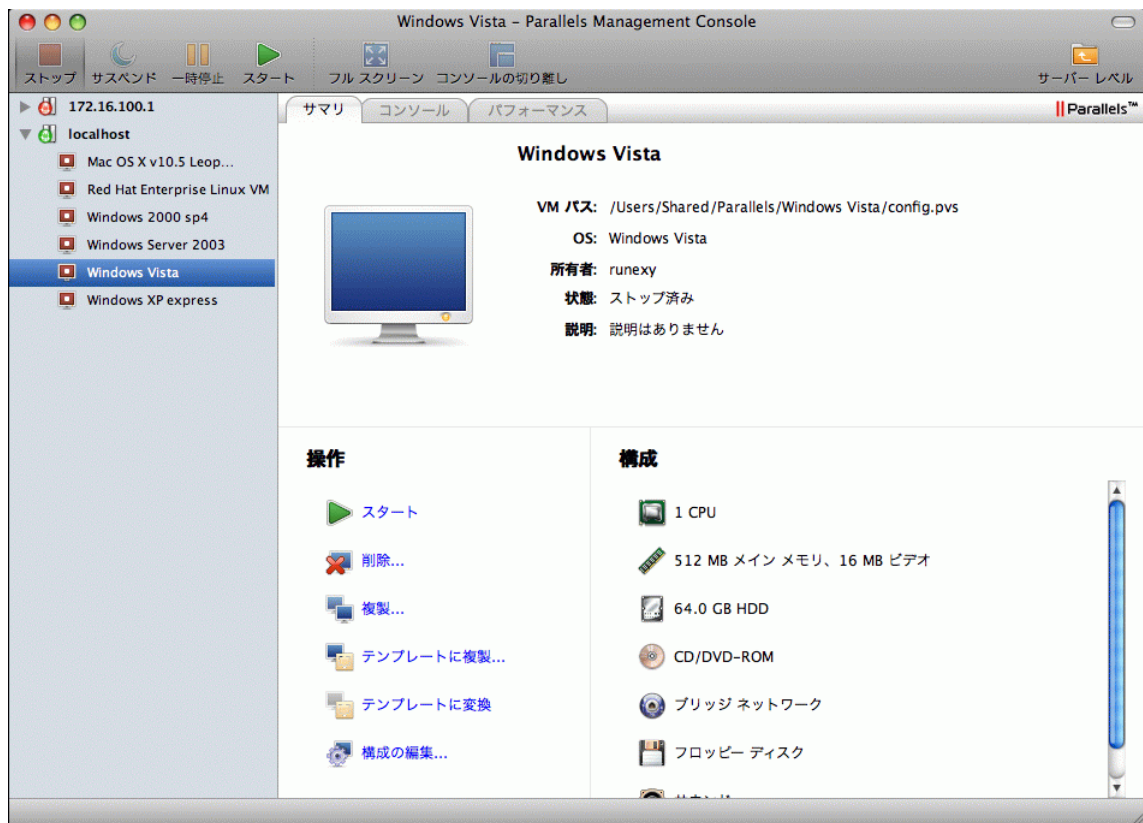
Windows Vista - Parallels Management Console

ストップ サスペンド 一時停止 スタート フル スクリーン コンソールの切り離し サーバー レベル

172.16.100.1
localhost
Mac OS X v10.5 Leop...
Red Hat Enterprise Linux VM
Windows 2000 sp4
Windows Server 2003
Windows Vista
Windows XP express

サマリ コンソール パフォーマンス

Parallels™

Windows Vista

VM パス: /Users/Shared/Parallels/Windows Vista/config.pvs
OS: Windows Vista
所有者: runexy
状態: ストップ済み
説明: 説明はありません

操作

スタート
削除...
複製...
テンプレートに複製...
テンプレートに変換
構成の編集...

構成

1 CPU
512 MB メイン メモリ、16 MB ビデオ
64.0 GB HDD
CD/DVD-ROM
ブリッジ ネットワーク
フロッピー ディスク
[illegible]